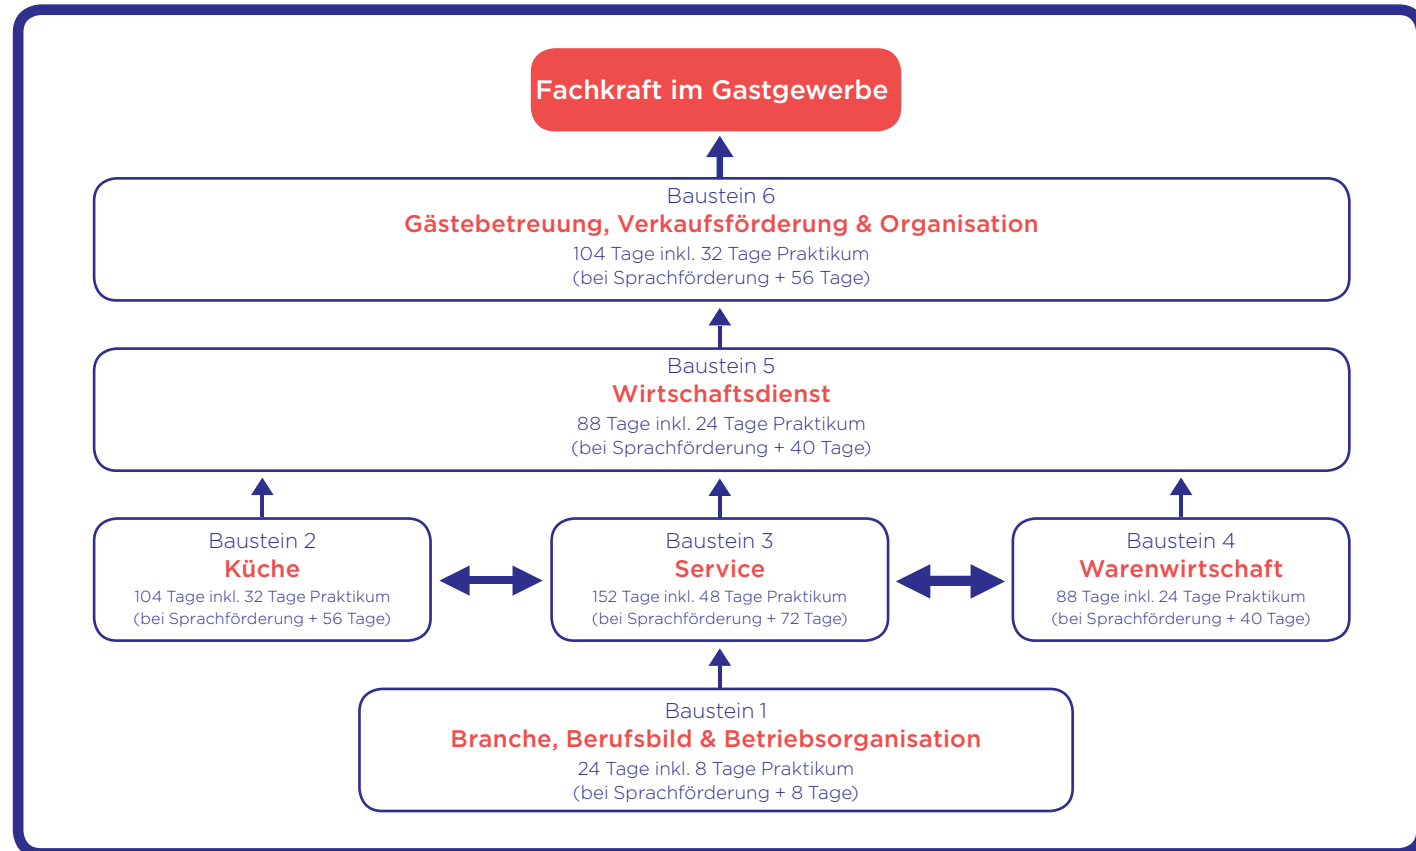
Fachkraft im Gastgewerbe

Baustein 6
Gästebetreuung, Verkaufsförderung & Organisation
104 Tage inkl. 32 Tage Praktikum
(bei Sprachförderung + 56 Tage)

Baustein 5
Wirtschaftsdienst
88 Tage inkl. 24 Tage Praktikum
(bei Sprachförderung + 40 Tage)

Baustein 2
Küche
104 Tage inkl. 32 Tage Praktikum
(bei Sprachförderung + 56 Tage)

Baustein 3
Service
152 Tage inkl. 48 Tage Praktikum
(bei Sprachförderung + 72 Tage)

Baustein 4
Warenwirtschaft
88 Tage inkl. 24 Tage Praktikum
(bei Sprachförderung + 40 Tage)

Baustein 1
Branche, Berufsbild & Betriebsorganisation
24 Tage inkl. 8 Tage Praktikum
(bei Sprachförderung + 8 Tage)